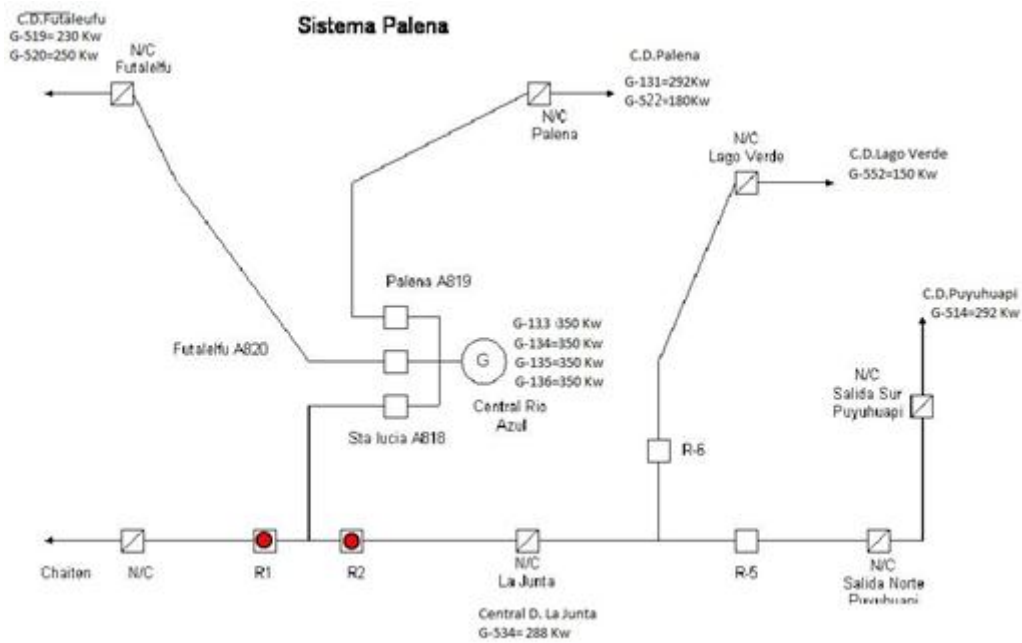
C.D.Futaleufu
G-519= 230 Kw
G-520=250 Kw

Sistema Palena

N/C
Futalelfu

C.D.Palena
G-131=292Kw
G-522=180Kw

N/C
Palena

N/C
Lago Verde

C.D.Lago Verde
G-552=150 Kw

Palena A819

C.D.Puyuhuapi
G-514=292 Kw

G-133 =350 Kw
G-134=350 Kw
G-135=350 Kw
G-136=350 Kw

Futalelfu A820

G

N/C
Salida Sur
Puyuhuapi

Central Rio
Azul

Sta lucia A818

R-6

Chaiten

N/C

R1

R2

N/C
La Junta

R-5

N/C
Salida Norte
Puyuhuapi

Central D. La Junta
G-534= 288 Kw